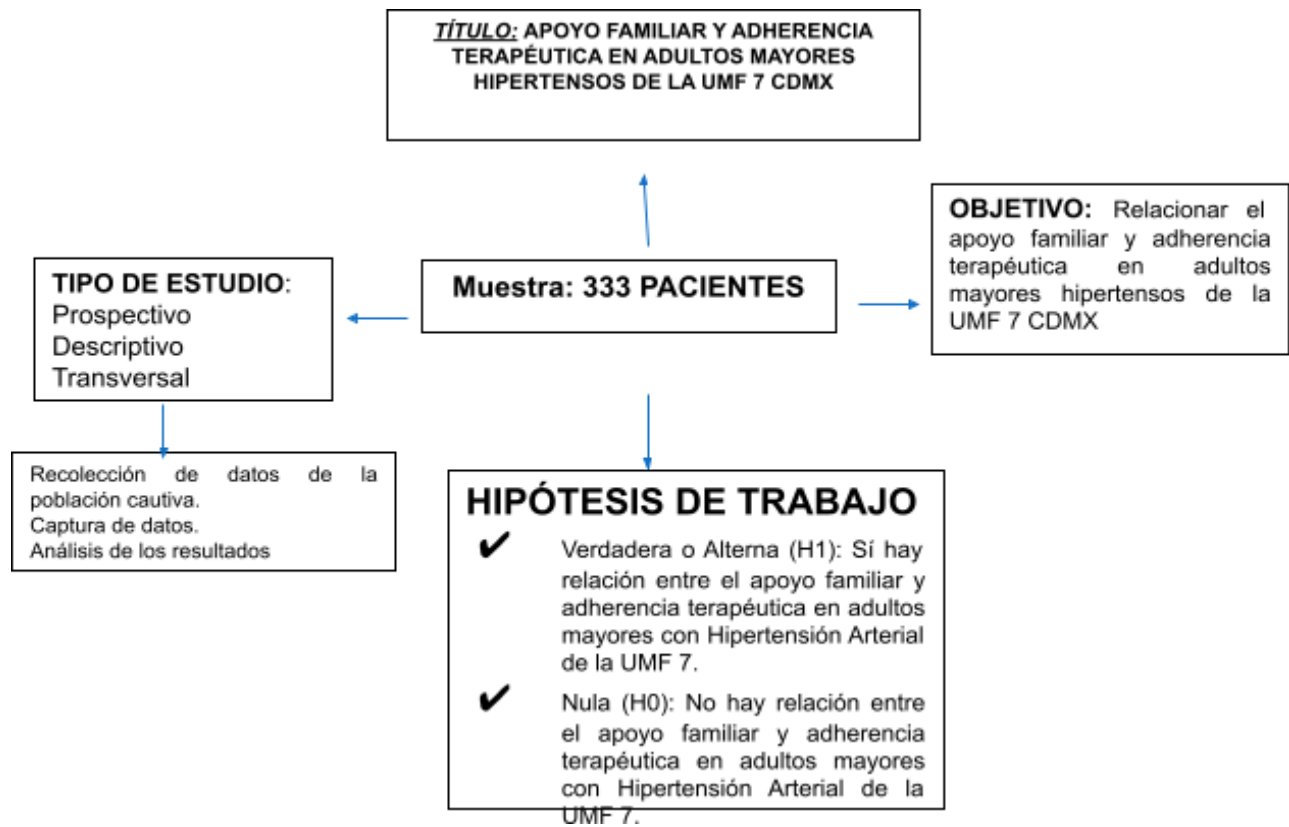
TÍTULO: APOYO FAMILIAR Y ADHERENCIA TERAPÉUTICA EN ADULTOS MAYORES HIPERTENSOS DE LA UMF 7 CDMX

TIPO DE ESTUDIO:
Prospectivo
Descriptivo
Transversal

Muestra: 333 PACIENTES

OBJETIVO: Relacionar el apoyo familiar y adherencia terapéutica en adultos mayores hipertensos de la UMF 7 CDMX

Recolección de datos de la población cautiva.
Captura de datos.
Análisis de los resultados

HIPÓTESIS DE TRABAJO

✔ Verdadera o Alterna (H1): Sí hay relación entre el apoyo familiar y adherencia terapéutica en adultos mayores con Hipertensión Arterial de la UMF 7.

✔ Nula (H0): No hay relación entre el apoyo familiar y adherencia terapéutica en adultos mayores con Hipertensión Arterial de la UMF 7.